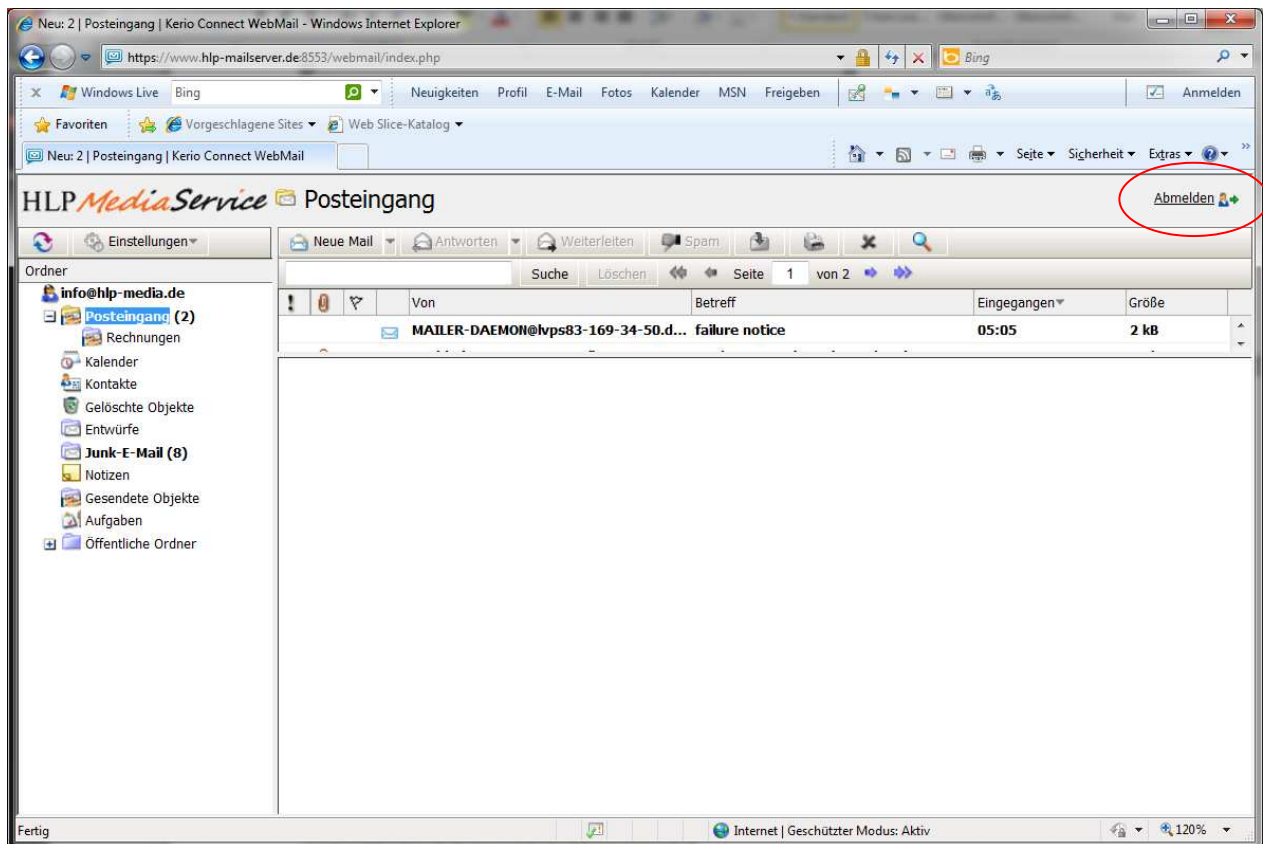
Neu: 2 | Posteingang | Kerio Connect WebMail - Windows Internet Explorer

https://www.hlp-mailserver.de:8553/webmail/index.php

Bing

Windows Live Bing

Neuigkeiten Profil E-Mail Fotos Kalender MSN Freigeben

Anmelden

Favoriten

Vorgeschlagene Sites

Web Slice-Katalog

Neu: 2 | Posteingang | Kerio Connect WebMail

Seite Sicherheit Extras

HLP MediaService Posteingang

Abmelden

Einstellungen

Neue Mail Antworten Weiterleiten Spam

Ordner

Suche Löschen Seite 1 von 2

info@hlp-media.de

Posteingang (2)

Rechnungen

Kalender

Kontakte

Gelöschte Objekte

Entwürfe

Junk-E-Mail (8)

Notizen

Gesendete Objekte

Aufgaben

Öffentliche Ordner

| ! | | | | Von | Betreff | Eingegangen | Größe |
|---|---|---|---|---|---|---|---|
| | | | | MAILER-DAEMON@lvps83-169-34-50.d... | failure notice | 05:05 | 2 kB |

Fertig

Internet | Geschützter Modus: Aktiv

120%